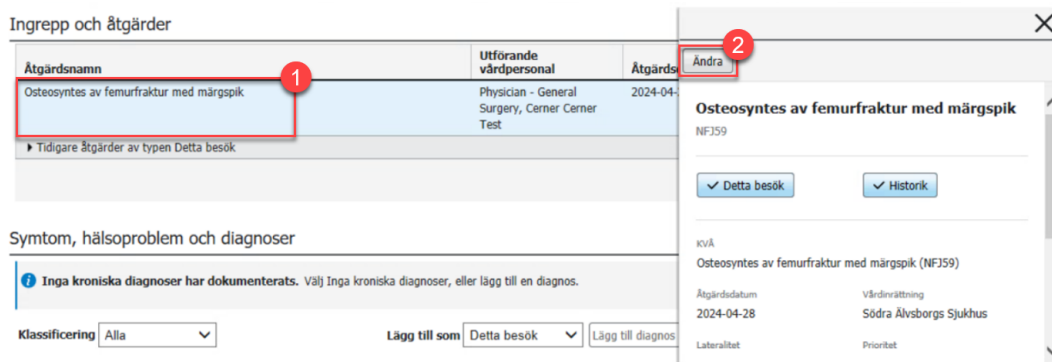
Ingrepp och åtgärder

| Åtgärdsnamn | Utförande vårdpersonal | Åtgärds |
|---|---|---|
| Osteosyntes av femurfraktur med märgspik | Physician - General Surgery, Cerner Cerner Test | 2024-04- |

1

▸ Tidigare åtgärder av typen Detta besök

Symtom, hälsoproblem och diagnoser

Inga kroniska diagnoser har dokumenterats. Välj Inga kroniska diagnoser, eller lägg till en diagnos.

Klassificering Alla

Lägg till som Detta besök

Lägg till diagnos

Ändra

2

Osteosyntes av femurfraktur med märgspik

NFJ59

✓ Detta besök

✓ Historik

KVÅ

Osteosyntes av femurfraktur med märgspik (NFJ59)

Åtgärdsdatum

2024-04-28

Vårdinrättning

Södra Älvsborgs Sjukhus

Lateralitet

Prioritet